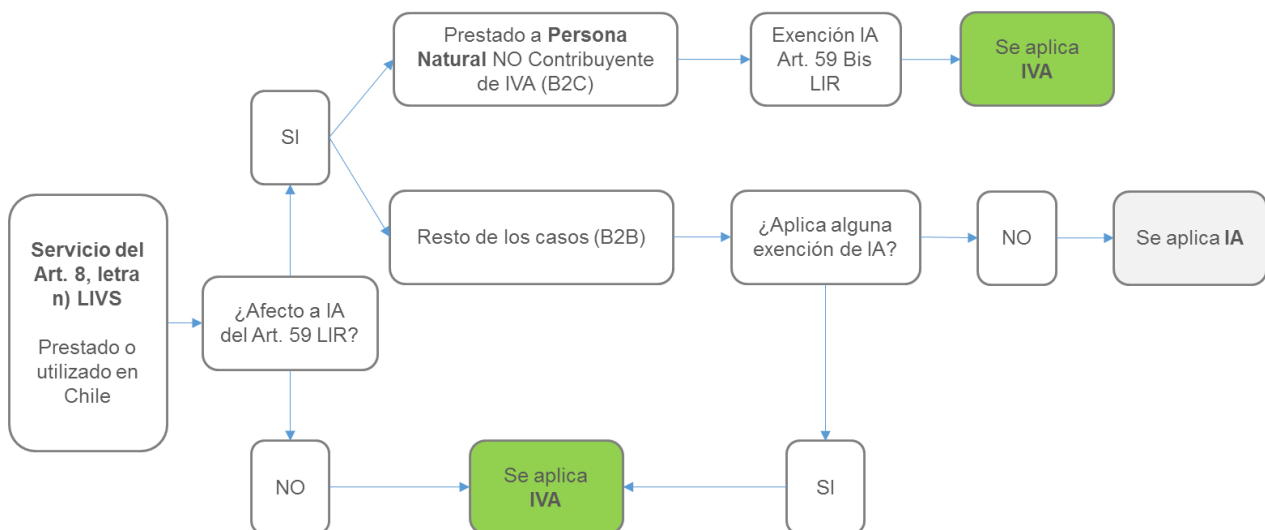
Servicio del Art. 8, letra n) LIVS

Prestado o utilizado en Chile

¿Afecto a IA del Art. 59 LIR?

SI

Prestado a Persona Natural NO Contribuyente de IVA (B2C)

Exención IA Art. 59 Bis LIR

Se aplica IVA

Resto de los casos (B2B)

¿Aplica alguna exención de IA?

NO

Se aplica IA

NO

Se aplica IVA

SI